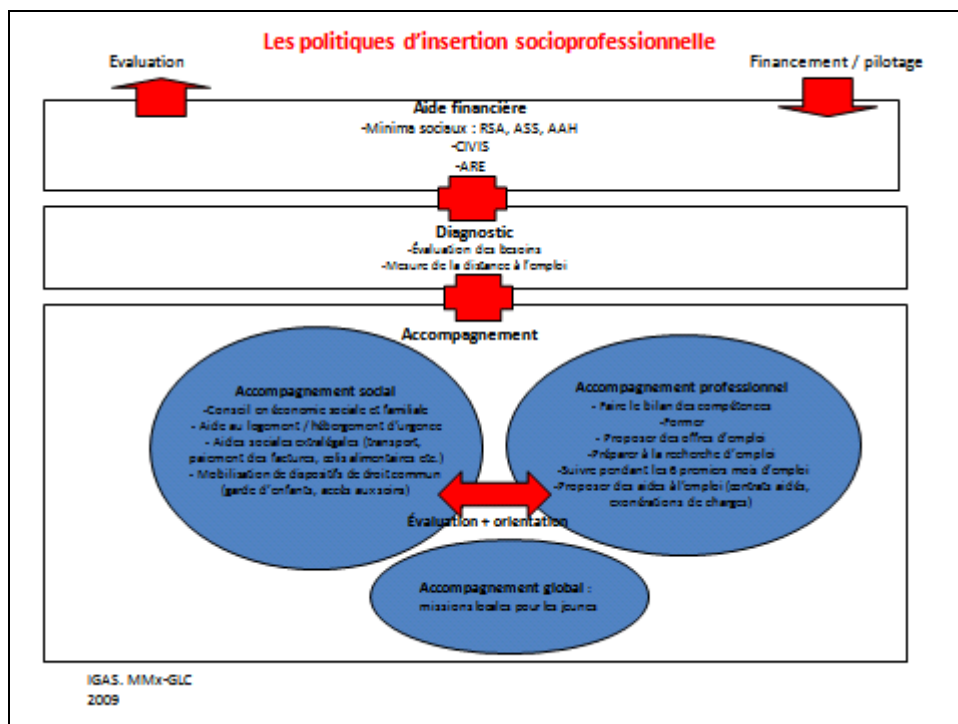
Les politiques d'insertion socioprofessionnelle

Evaluation

Financement / pilotage

Aide financière
-Minima sociaux : RSA, ASS, AAH
-CIVIS
-ARE

Diagnostic
-Évaluation des besoins
-Mesure de la distance à l'emploi

Accompagnement

Accompagnement social
-Conseil en économie sociale et familiale
- Aide au logement / hébergement d'urgence
- Aides sociales extralégales (transport, paiement des factures, colis alimentaires etc.)
- Mobilisation de dispositifs de droit commun (garde d'enfants, accès aux soins)

Accompagnement professionnel
- Faire le bilan des compétences
-Former
- Proposer des offres d'emploi
-Préparer à la recherche d'emploi
-Suivre pendant les 6 premiers mois d'emploi
-Proposer des aides à l'emploi (contrats aidés, exonérations de charges)

Évaluation + orientation

Accompagnement global :
missions locales pour les jeunes

IGAS. MMx-GLC
2009